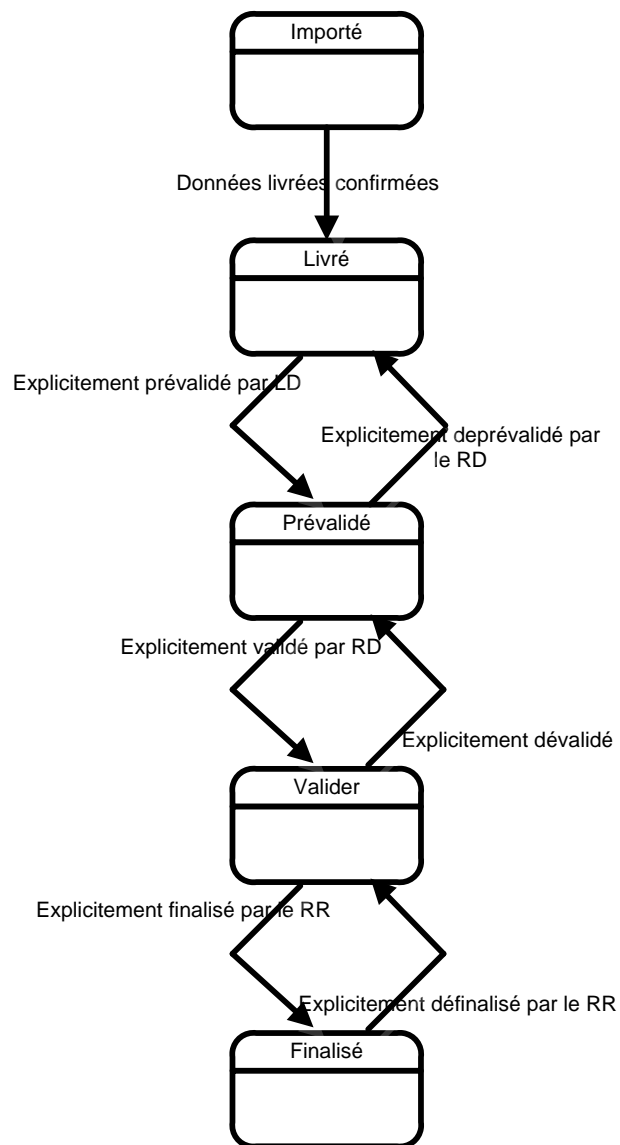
Importé

Données livrées confirmées

Livré

Explicitement prévalidé par LD

Explicitement deprévalidé par le RD

Prévalidé

Explicitement validé par RD

Explicitement dévalidé

Valider

Explicitement finalisé par le RR

Explicitement définalisé par le RR

Finalisé